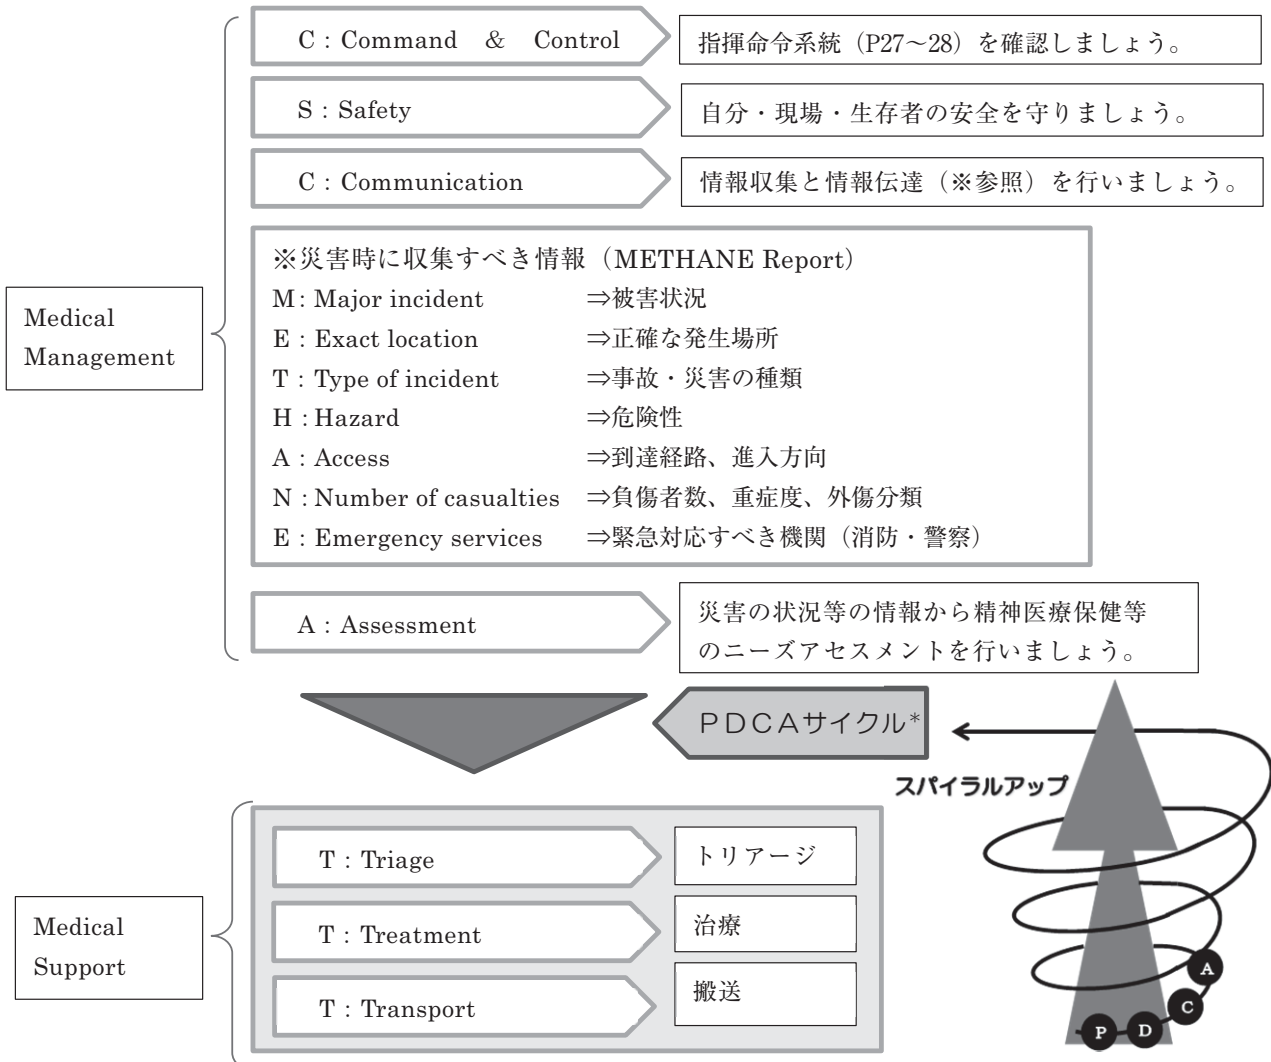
C : Command & Control

指揮命令系統（P27～28）を確認しましょう。

S : Safety

自分・現場・生存者の安全を守りましょう。

C : Communication

情報収集と情報伝達（※参照）を行いましょう。

Medical Management

※災害時に収集すべき情報（METHANE Report）
M : Major incident ⇒被害状況
E : Exact location ⇒正確な発生場所
T : Type of incident ⇒事故・災害の種類
H : Hazard ⇒危険性
A : Access ⇒到達経路、進入方向
N : Number of casualties ⇒負傷者数、重症度、外傷分類
E : Emergency services ⇒緊急対応すべき機関（消防・警察）

A : Assessment

災害の状況等の情報から精神医療保健等のニーズアセスメントを行いましょう。

PDCAサイクル*

スパイラルアップ

Medical Support

T : Triage

トリアージ

T : Treatment

治療

T : Transport

搬送

A

C

D

P